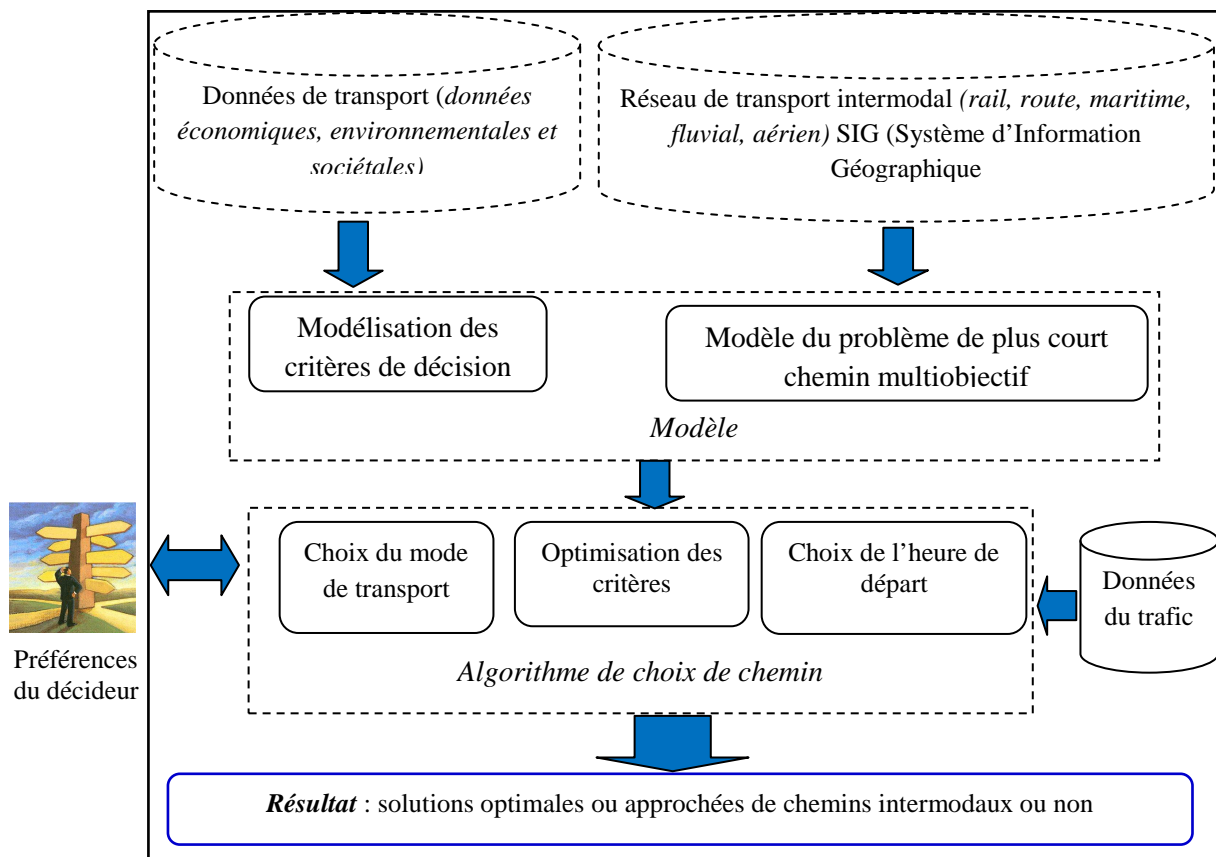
Données de transport (*données économiques, environnementales et sociétales*)

Réseau de transport intermodal *(rail, route, maritime, fluvial, aérien)* SIG (Système d'Information Géographique

Modélisation des critères de décision

Modèle du problème de plus court chemin multiobjectif

*Modèle*

Préférences du décideur

Choix du mode de transport

Optimisation des critères

Choix de l'heure de départ

Données du trafic

*Algorithme de choix de chemin*

***Résultat*** : solutions optimales ou approchées de chemins intermodaux ou non